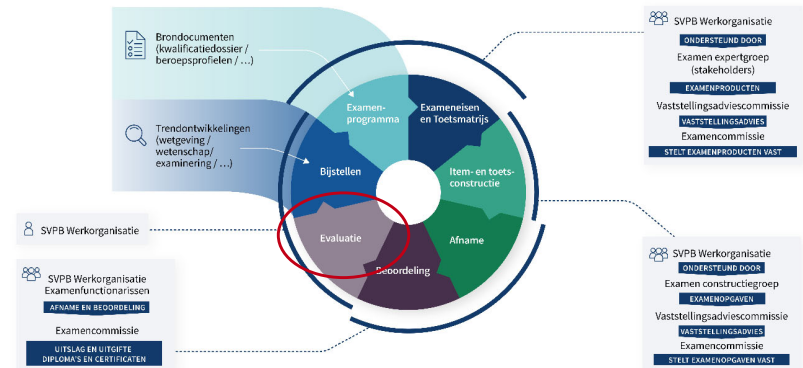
Brondocumenten (kwalificatiedossier / beroepsprofielen / …)

Trendontwikkelingen (wetgeving / wetenschap/ examinering / …)

Examen-programma

Exameneisen en Toetsmatrijs

Item- en toets-constructie

Afname

Beoordeling

Evaluatie

Bijstellen

SVPB Werkorganisatie
ONDERSTEUND DOOR
Examen expertgroep (stakeholders)
EXAMENPRODUCTEN
Vaststellingsadviescommissie
VASTSTELLINGSADVIES
Examencommissie
STELT EXAMENPRODUCTEN VAST

SVPB Werkorganisatie

SVPB Werkorganisatie
Examenfunctionarissen
AFNAME EN BEOORDELING
Examencommissie
UITSLAG EN UITGIFTE DIPLOMA'S EN CERTIFICATEN

SVPB Werkorganisatie
ONDERSTEUND DOOR
Examen constructiegroep
EXAMENOPGAVEN
Vaststellingsadviescommissie
VASTSTELLINGSADVIES
Examencommissie
STELT EXAMENOPGAVEN VAST